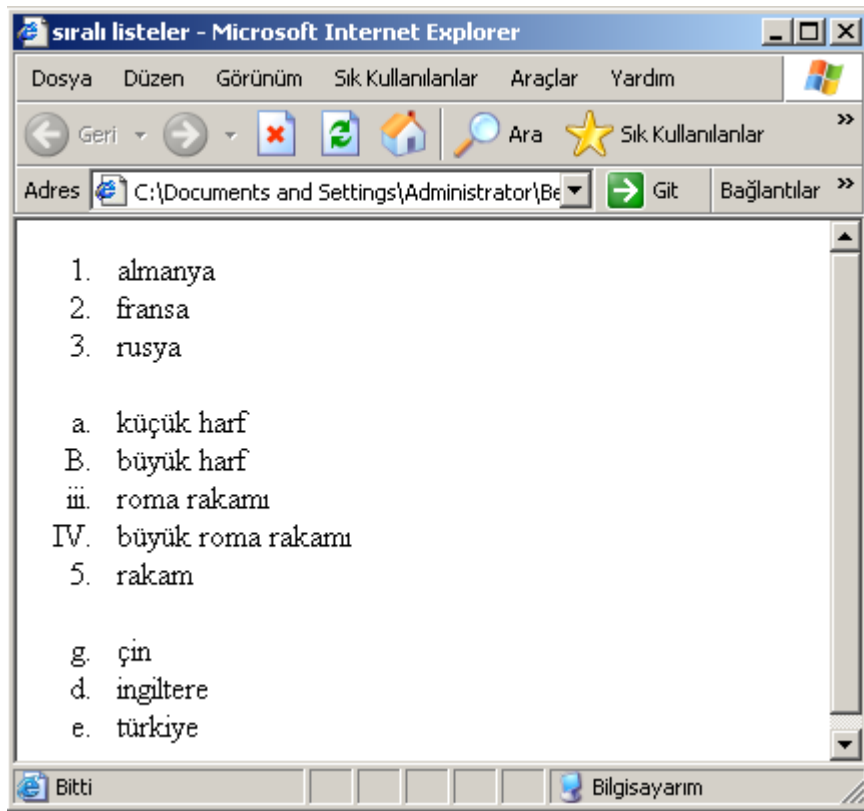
sıralı listeler - Microsoft Internet Explorer

Dosya Düzen Görünüm Sık Kullanılanlar Araçlar Yardım

Geri Ara Sık Kullanılanlar

Adres C:\Documents and Settings\Administrator\Be Git Bağlantılar

1. almanya
2. fransa
3. rusya

a. küçük harf
B. büyük harf
iii. roma rakamı
IV. büyük roma rakamı
5. rakam

g. çin
d. ingiltere
e. türkiye

Bitti Bilgisayarım